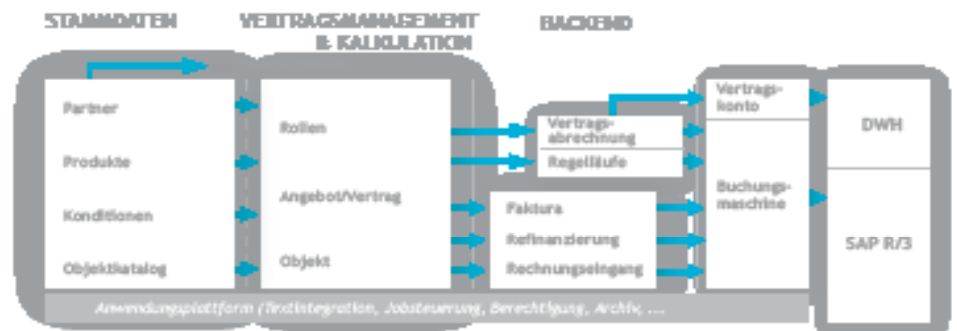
STAMMDATEN

VERTRAGSMANAGEMENT & KALKULATION

BACKEND

Partner

Produkte

Konditionen

Objektkatalog

Rollen

Angebot/Vertrag

Objekt

Vertragsabrechnung

Regelläufe

Faktura

Refinanzierung

Rechnungseingang

Vertragskonto

Buchungsmaschine

DWH

SAP R/3

Anwendungsplattform (Textintegration, Jobsteuerung, Berechtigung, Archiv, ...